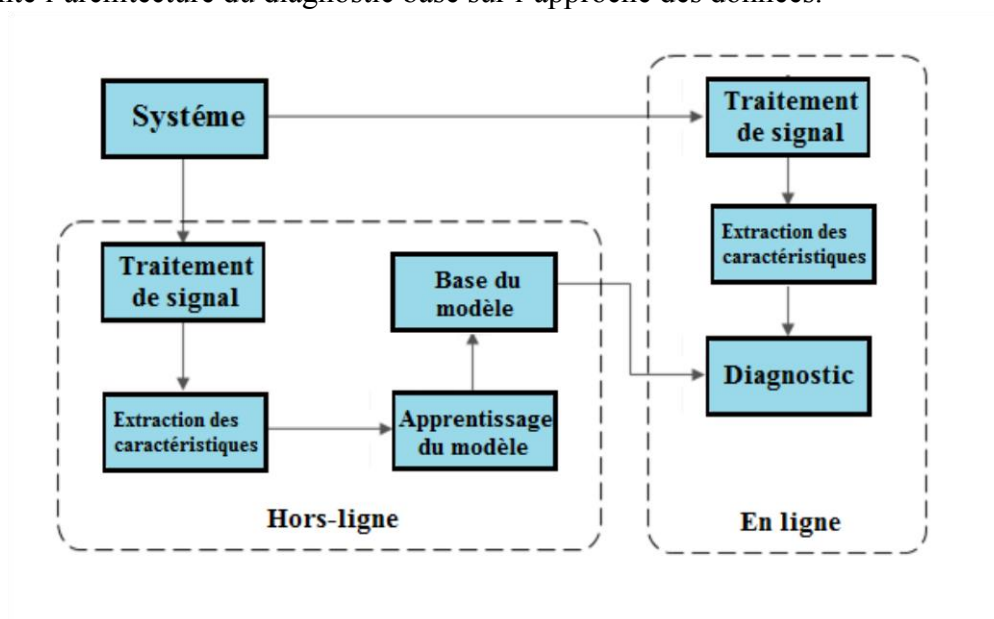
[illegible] l'architecture du diagnostic basé sur l'approche des données.

Systéme

Traitement de signal

Extraction des caractéristiques

Diagnostic

Traitement de signal

Base du modèle

Extraction des caractéristiques

Apprentissage du modèle

Hors-ligne

En ligne